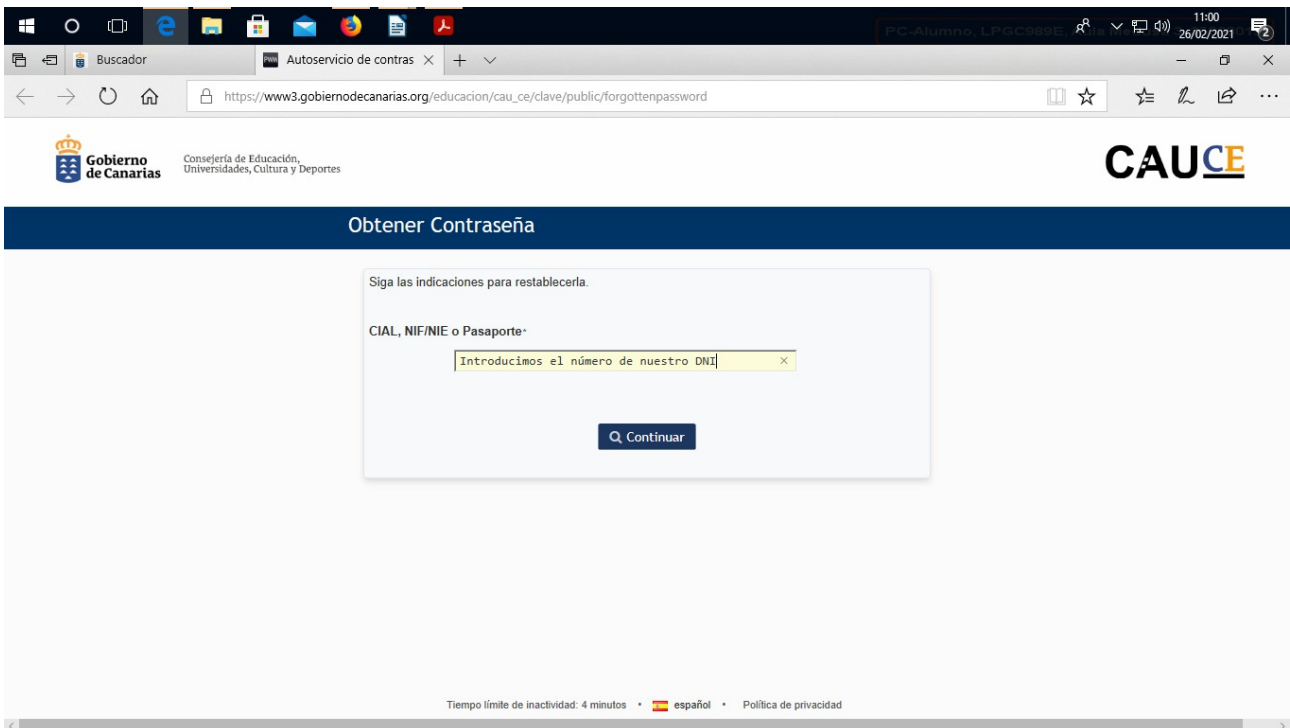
PC-Alumno. LPGC989E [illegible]

11:00
26/02/2021

2

Buscador

Autoservicio de contras ×

https://www3.gobiernodecanarias.org/educacion/cau_ce/clave/public/forgottenpassword

Gobierno de Canarias

Consejería de Educación, Universidades, Cultura y Deportes

CAUCE

Obtener Contraseña

Siga las indicaciones para restablecerla.

CIAL, NIF/NIE o Pasaporte*

Introducimos el número de nuestro DNI

Continuar

Tiempo límite de inactividad: 4 minutos • español • Política de privacidad